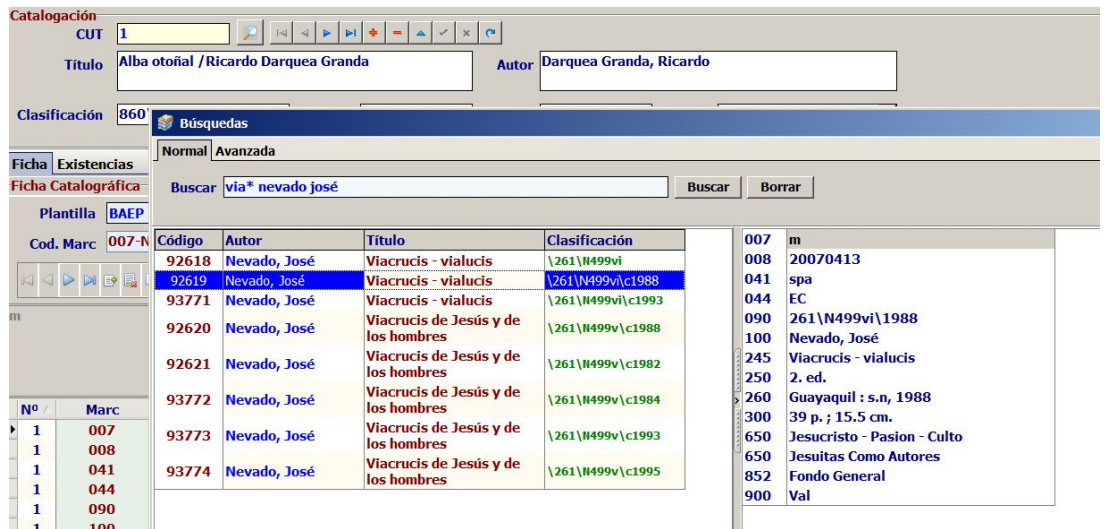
Catalogación

CUT 1

Título Alba otoñal /Ricardo Darquea Granda

Autor Darquea Granda, Ricardo

Clasificación 860

Búsquedas

Normal Avanzada

Buscar via* nevado josé

Buscar Borrar

Ficha Existencias

Ficha Catalográfica

Plantilla BAEP

Cod. Marc 007-N

| Código | Autor | Título | Clasificación |
|---|---|---|---|
| 92618 | Nevado, José | Viacrucis - vialucis | \261\N499vi |
| 92619 | Nevado, José | Viacrucis - vialucis | \261\N499vi\c1988 |
| 93771 | Nevado, José | Viacrucis - vialucis | \261\N499vi\c1993 |
| 92620 | Nevado, José | Viacrucis de Jesús y de los hombres | \261\N499v\c1988 |
| 92621 | Nevado, José | Viacrucis de Jesús y de los hombres | \261\N499v\c1982 |
| 93772 | Nevado, José | Viacrucis de Jesús y de los hombres | \261\N499v\c1984 |
| 93773 | Nevado, José | Viacrucis de Jesús y de los hombres | \261\N499v\c1993 |
| 93774 | Nevado, José | Viacrucis de Jesús y de los hombres | \261\N499v\c1995 |

| 007 | m |
|---|---|
| 008 | 20070413 |
| 041 | spa |
| 044 | EC |
| 090 | 261\N499vi\1988 |
| 100 | Nevado, José |
| 245 | Viacrucis - vialucis |
| 250 | 2. ed. |
| 260 | Guayaquil : s.n, 1988 |
| 300 | 39 p. ; 15.5 cm. |
| 650 | Jesucristo - Pasion - Culto |
| 650 | Jesuitas Como Autores |
| 852 | Fondo General |
| 900 | Val |

m

| Nº | Marc |
|---|---|
| 1 | 007 |
| 1 | 008 |
| 1 | 041 |
| 1 | 044 |
| 1 | 090 |
| 1 | 100 |